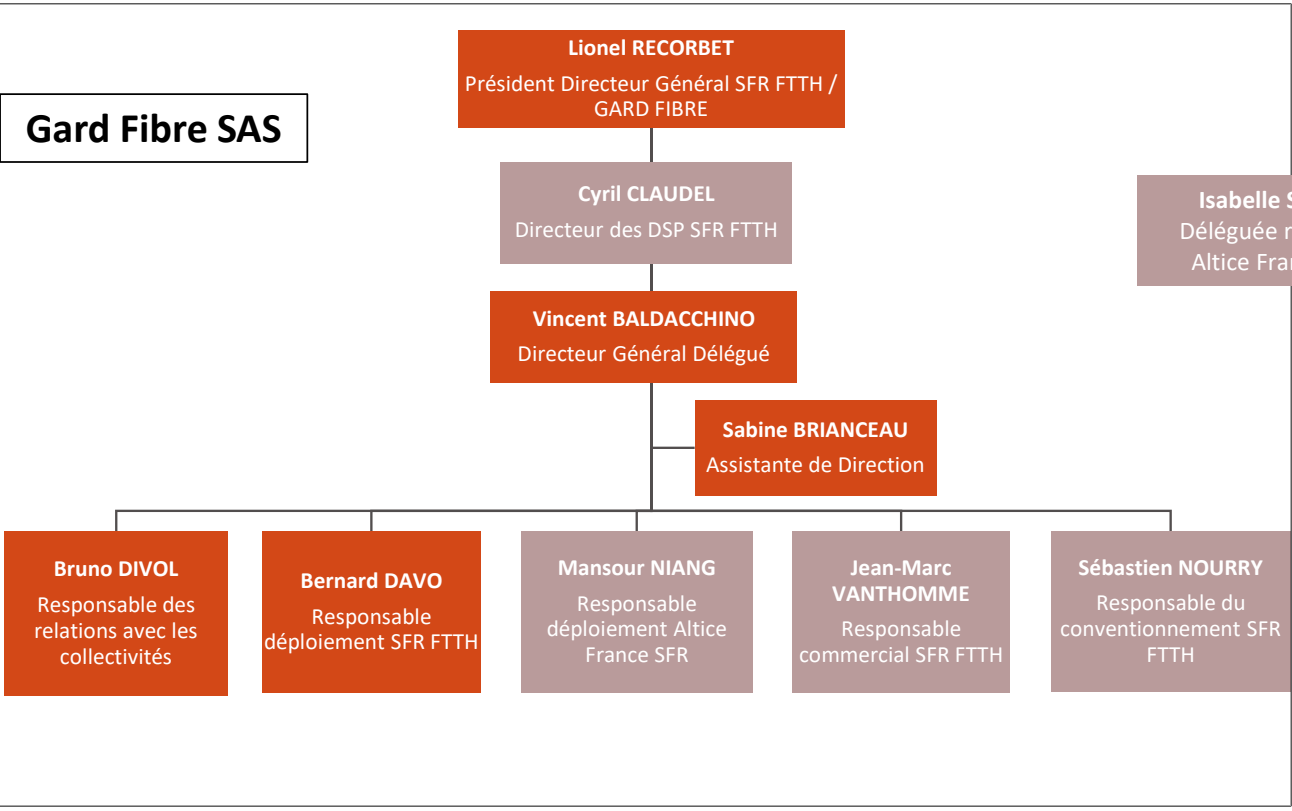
Gard Fibre SAS

Lionel RECORBET
Président Directeur Général SFR FTTH / GARD FIBRE

Cyril CLAUDEL
Directeur des DSP SFR FTTH

Isabelle S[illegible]
Déléguée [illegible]
Altice Fra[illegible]

Vincent BALDACCHINO
Directeur Général Délégué

Sabine BRIANCEAU
Assistante de Direction

Bruno DIVOL
Responsable des relations avec les collectivités

Bernard DAVO
Responsable déploiement SFR FTTH

Mansour NIANG
Responsable déploiement Altice France SFR

Jean-Marc VANTHOMME
Responsable commercial SFR FTTH

Sébastien NOURRY
Responsable du conventionnement SFR FTTH